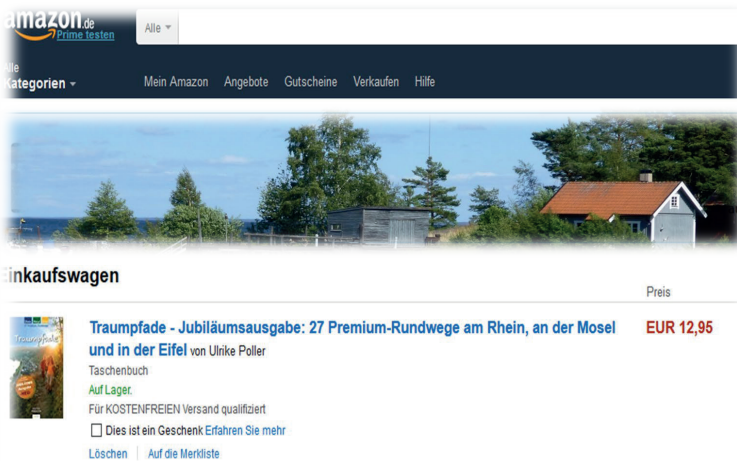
amazon.de
Prime testen

Alle

Alle
Kategorien

Mein Amazon Angebote Gutscheine Verkaufen Hilfe

inkaufswagen

Preis

Traumpfade

Traumpfade - Jubiläumsausgabe: 27 Premium-Rundwege am Rhein, an der Mosel und in der Eifel von Ulrike Poller

EUR 12,95

Taschenbuch

Auf Lager.

Für KOSTENFREIEN Versand qualifiziert

Dies ist ein Geschenk Erfahren Sie mehr

Löschen | Auf die Merkliste